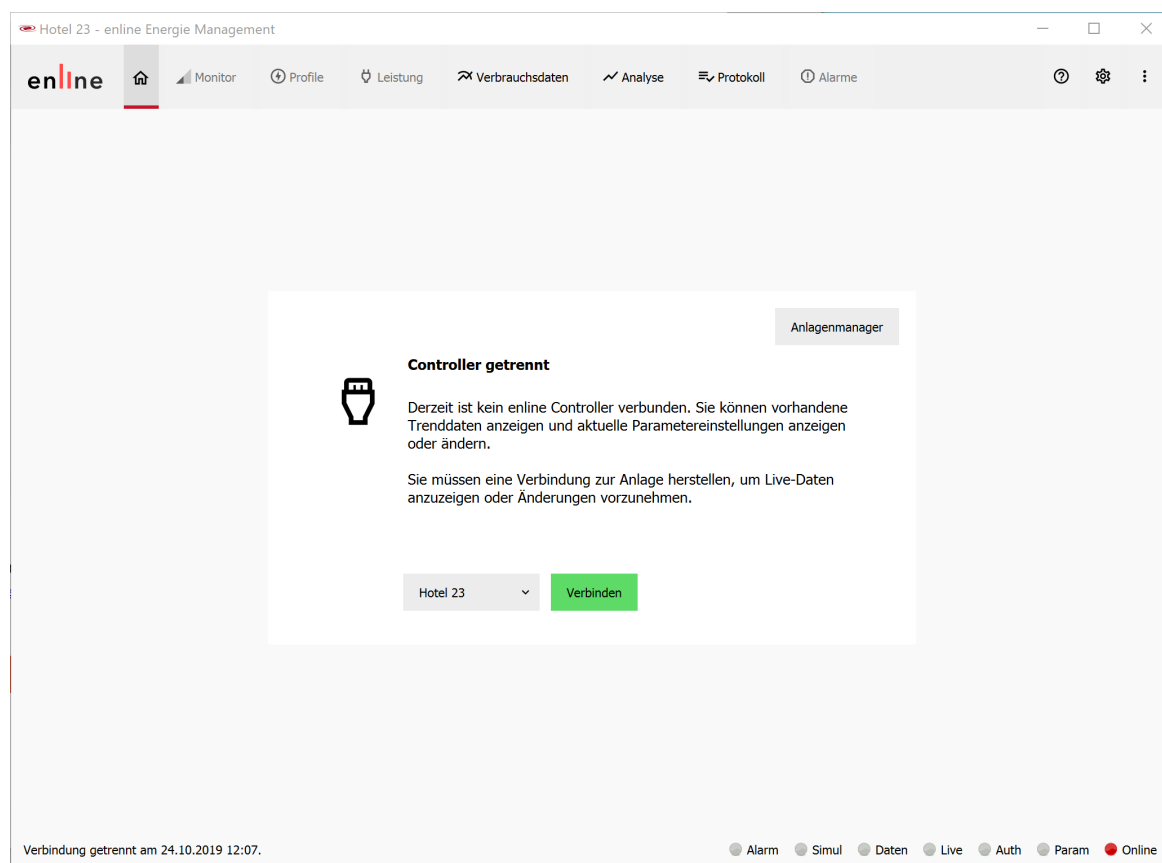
Hotel 23 - enline Energie Management

enline Monitor Profile Leistung Verbrauchsdaten Analyse Protokoll Alarme

Anlagenmanager

Controller getrennt

Derzeit ist kein enline Controller verbunden. Sie können vorhandene Trenddaten anzeigen und aktuelle Parametereinstellungen anzeigen oder ändern.

Sie müssen eine Verbindung zur Anlage herstellen, um Live-Daten anzuzeigen oder Änderungen vorzunehmen.

Hotel 23 Verbinden

Verbindung getrennt am 24.10.2019 12:07.

Alarm Simul Daten Live Auth Param Online